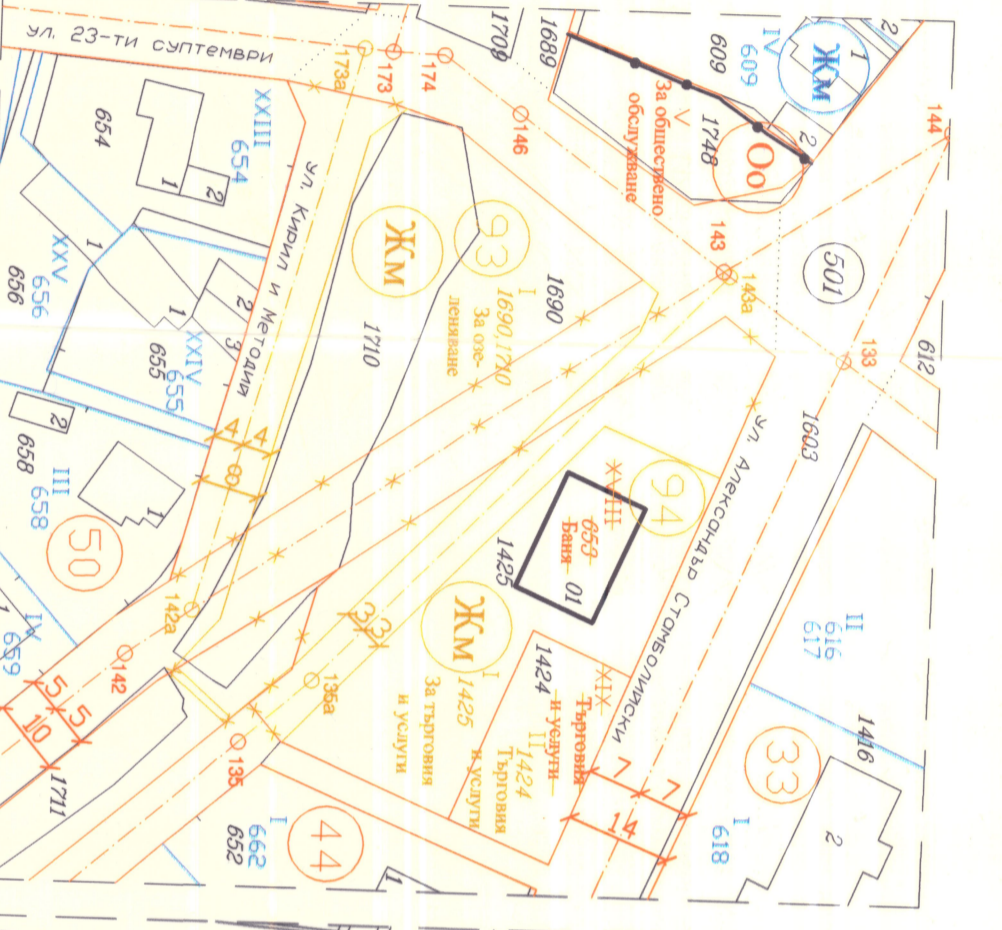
ул. 23-ти септември

173а
173
174
1709
1689
IV
609
609
Жм
1
2
V
За обществено обслужване
1748
2
Оо
144
146
654
XXIII
654
1
2
ул. Кирил и Методий
Жм
93
I
1690,1710
За озеленяване
1690
143
143а
501
XXV
656
656
1
2
3
1
XXIV
655
655
1710
133
612
ул. Александър Стамболийски
1603
2
658
III
658
4
4
8
94
VIII
659
Баня
01
1425
50
1
142а
33
Жм
I
1425
За търговия и услуги
1424
XIX
Търговия и услуги
II
1424
Търговия и услуги
II
616
617
IV
659
142
5
5
10
135а
135
1711
33
1416
7
7
14
I
662
652
44
I
618
2